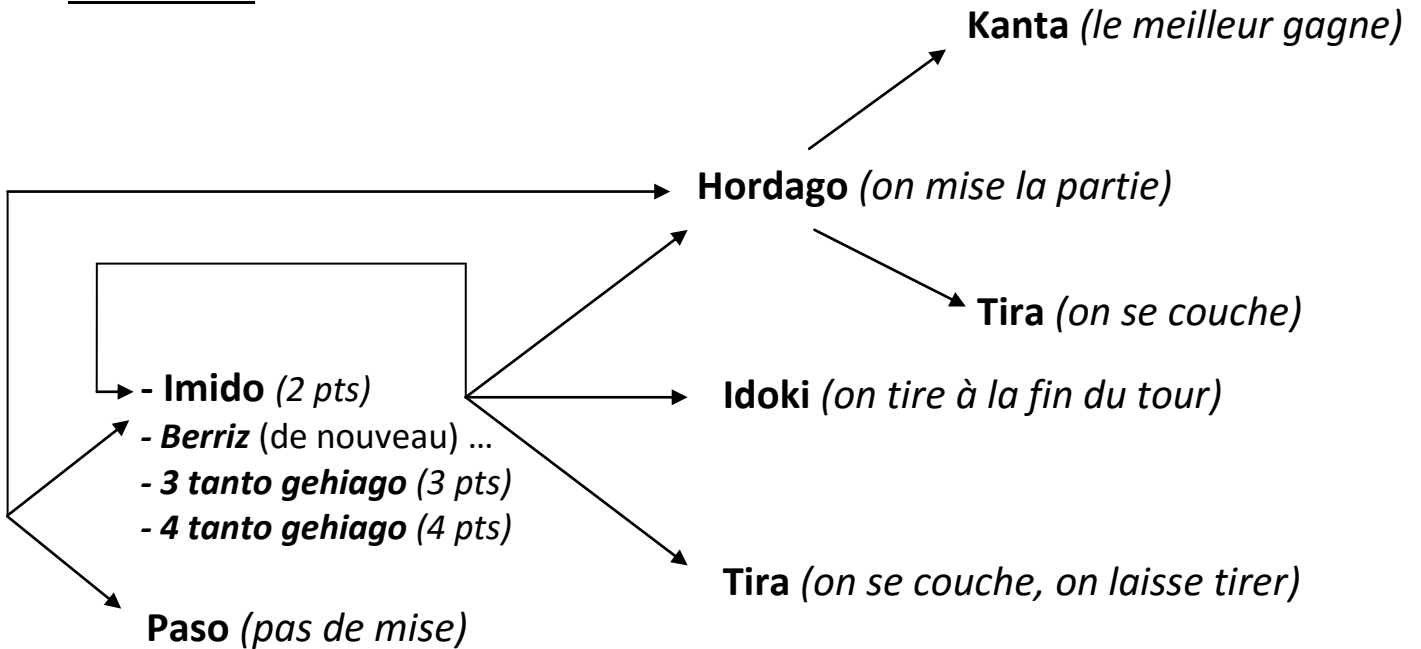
Kanta (le meilleur gagne)

Hordago (on mise la partie)

Tira (on se couche)

- Imido (2 pts)
- Berriz (de nouveau) …
- 3 tanto gehiago (3 pts)
- 4 tanto gehiago (4 pts)

Idoki (on tire à la fin du tour)

Tira (on se couche, on laisse tirer)

Paso (pas de mise)